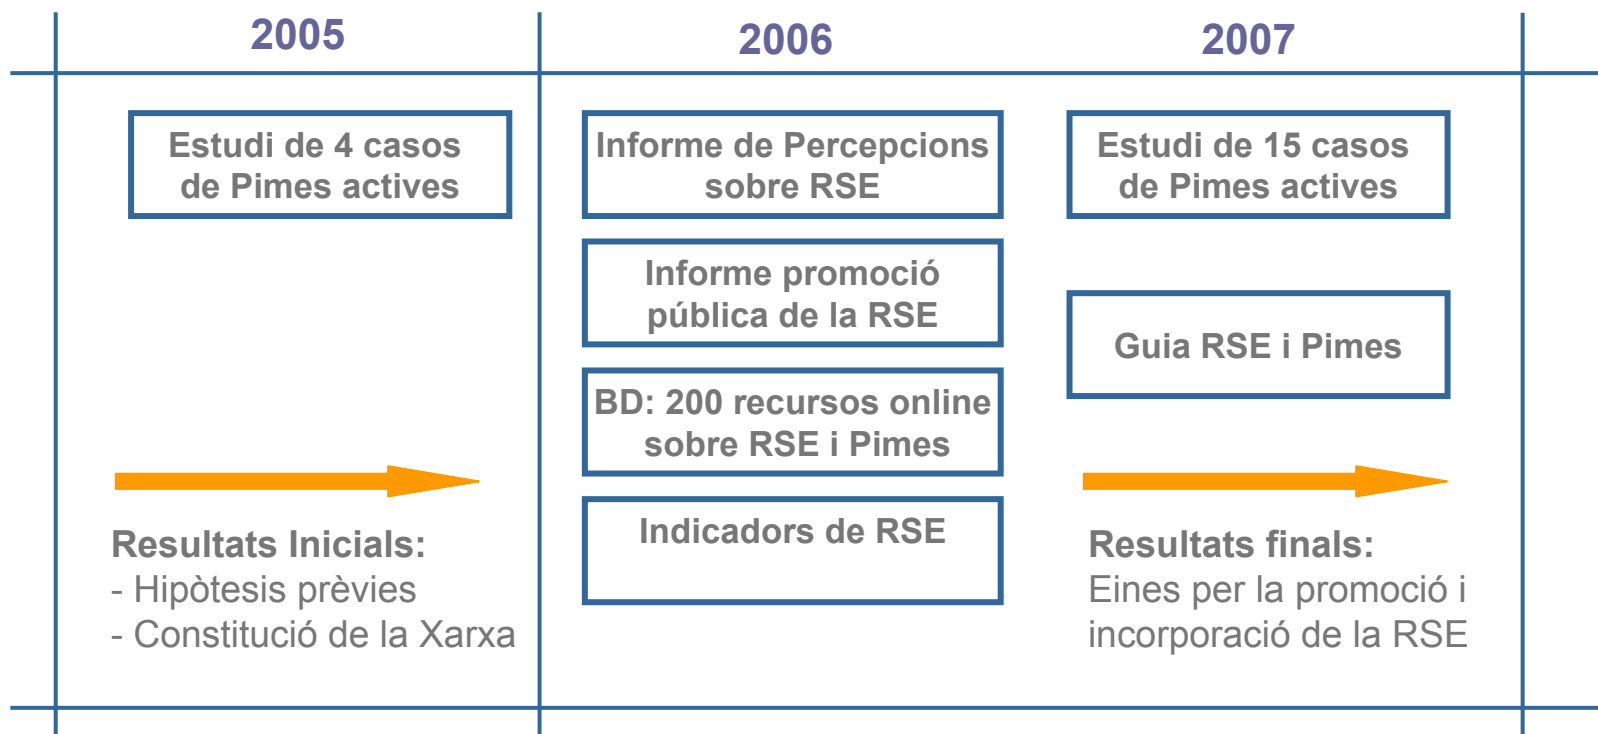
2005

Estudi de 4 casos de Pimes actives

Resultats Inicials:
- Hipòtesis prèvies
- Constitució de la Xarxa

2006

Informe de Percepcions sobre RSE

Informe promoció pública de la RSE

BD: 200 recursos online sobre RSE i Pimes

Indicadors de RSE

2007

Estudi de 15 casos de Pimes actives

Guia RSE i Pimes

Resultats finals:
Eines per la promoció i incorporació de la RSE